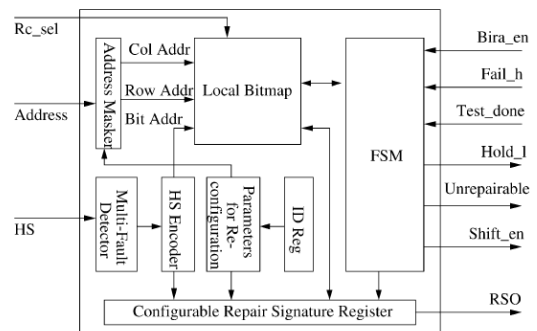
Rc_sel
Address Masker
Col Addr
Row Addr
Bit Addr
Local Bitmap
FSM
Bira_en
Fail_h
Test_done
Hold_l
Unrepairable
Shift_en
Address
HS
Multi-Fault Detector
HS Encoder
Parameters for Re-configuration
ID Reg
Configurable Repair Signature Register
RSO